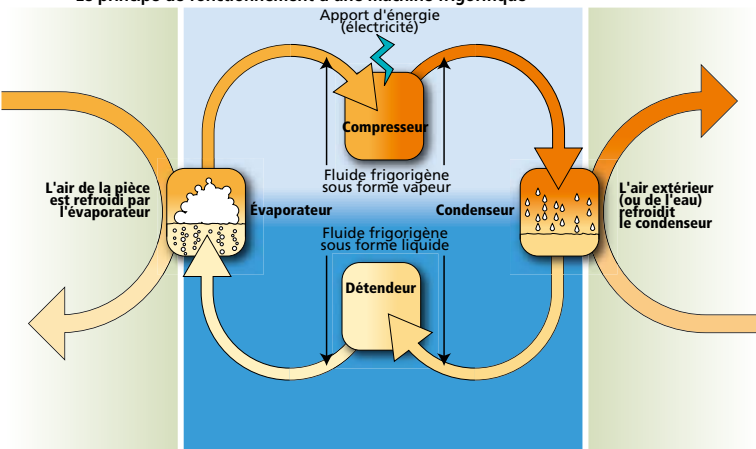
Le principe de fonctionnement d'une machine frigorifique

Apport d'énergie (électricité)

Compresseur

Fluide frigorigène sous forme vapeur

L'air de la pièce est refroidi par l'évaporateur

Évaporateur

Condenseur

L'air extérieur (ou de l'eau) refroidit le condenseur

Fluide frigorigène sous forme liquide

Détendeur